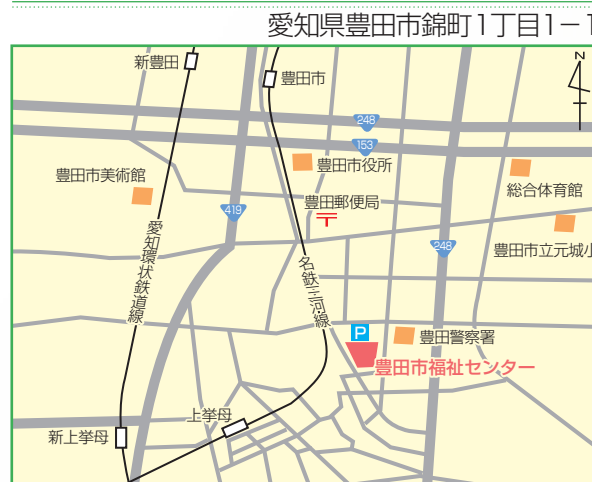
愛知県豊田市錦町1丁目1－1

N

新豊田

豊田市

248

153

豊田市美術館

豊田市役所

総合体育館

419

豊田郵便局

愛知環状鉄道線

248

豊田市立元城小

名鉄三河線

P

豊田警察署

豊田市福祉センター

上挙母

新上挙母